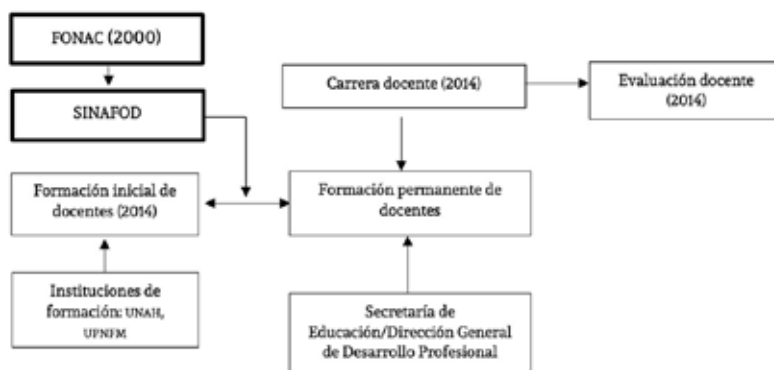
FONAC (2000)

SINAFOD

Carrera docente (2014)

Evaluación docente (2014)

Formación inicial de docentes (2014)

Formación permanente de docentes

Instituciones de formación: UNAH, UPNFM

Secretaría de Educación/Dirección General de Desarrollo Profesional